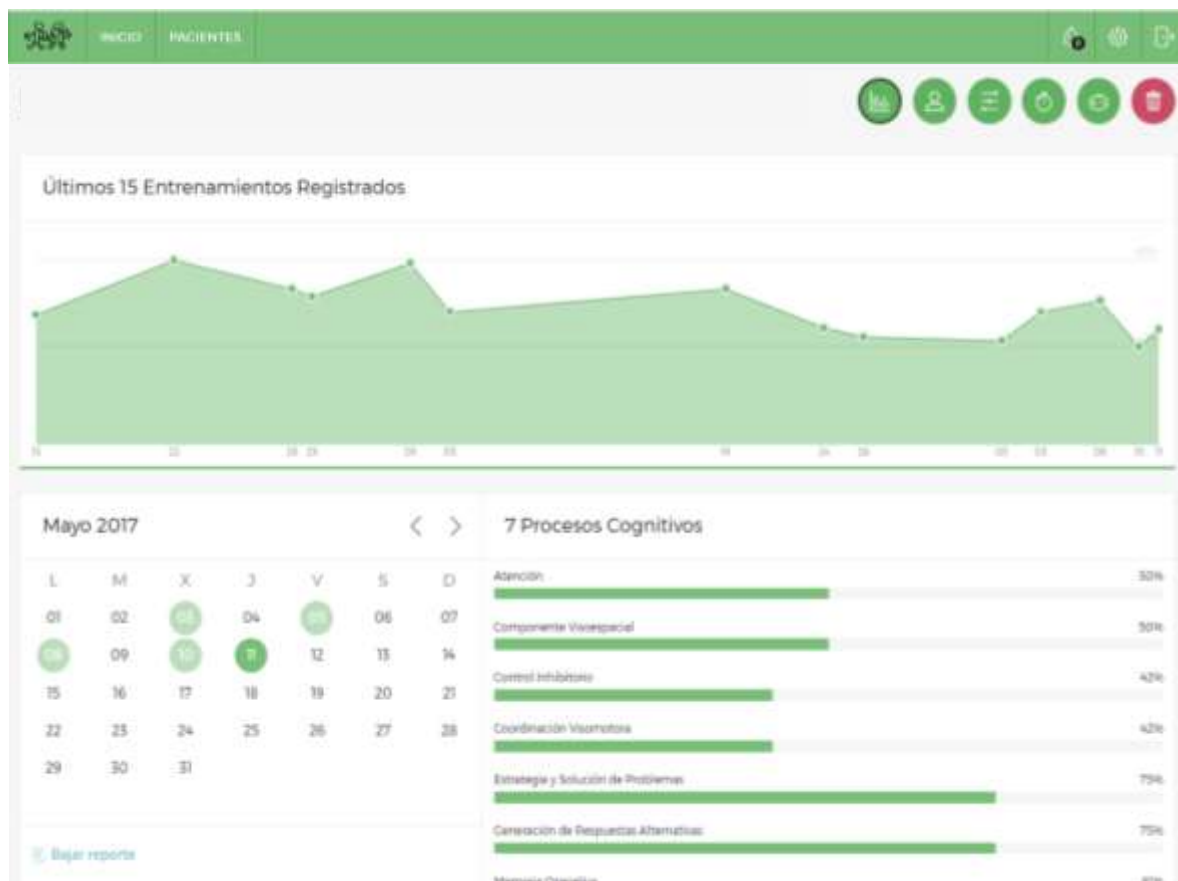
INICIO PACIENTES

0

Últimos 15 Entrenamientos Registrados

Mayo 2017

| L | M | X | J | V | S | D |
|---|---|---|---|---|---|---|
| 01 | 02 | 03 | 04 | 05 | 06 | 07 |
| 08 | 09 | 10 | 11 | 12 | 13 | 14 |
| 15 | 16 | 17 | 18 | 19 | 20 | 21 |
| 22 | 23 | 24 | 25 | 26 | 27 | 28 |
| 29 | 30 | 31 | | | | |

Bajar reporte

7 Procesos Cognitivos

Atención 50%

Componente Visoespacial 50%

Control Inhibitorio 42%

Coordinación Visomotora 42%

Estrategia y Solución de Problemas 75%

Generación de Respuestas Alternativas 75%

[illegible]